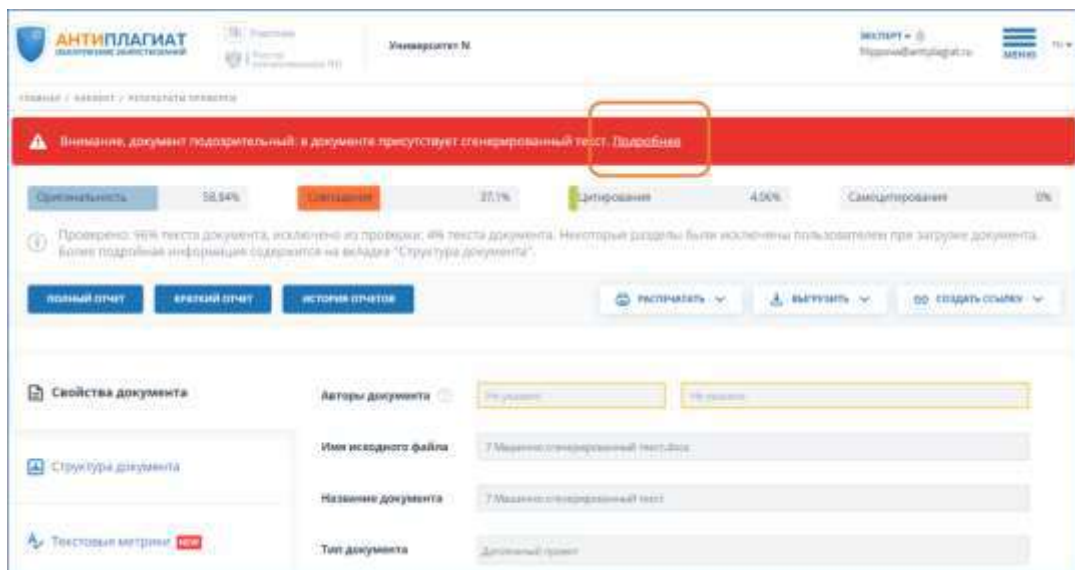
АНТИПЛАГИАТ
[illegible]

Университет N

ЭКСПЕРТ
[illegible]@antiplagiat.ru

МЕНЮ

ru

ГЛАВНАЯ / КАБИНЕТ / РЕЗУЛЬТАТЫ ПРОВЕРКИ

Внимание, документ подозрительный: в документе присутствует сгенерированный текст. Подробнее

| Оригинальность | 58,84% | Совпадения | 37,1% | Цитирования | 4,06% | Самоцитирования | 0% |
|---|---|---|---|---|---|---|---|

Проверено: 96% текста документа, исключено из проверки: 4% текста документа. Некоторые разделы были исключены пользователем при загрузке документа. Более подробная информация содержится на вкладке "Структура документа".

ПОЛНЫЙ ОТЧЕТ
КРАТКИЙ ОТЧЕТ
ИСТОРИЯ ОТЧЕТОВ
РАСПЕЧАТАТЬ
ВЫГРУЗИТЬ
СОЗДАТЬ ССЫЛКУ

Свойства документа
Структура документа
Текстовые метрики NEW

Авторы документа
Не указано
Не указано
Имя исходного файла
7 Машинно сгенерированный текст.docx
Название документа
7 Машинно сгенерированный текст
Тип документа
Дипломный проект